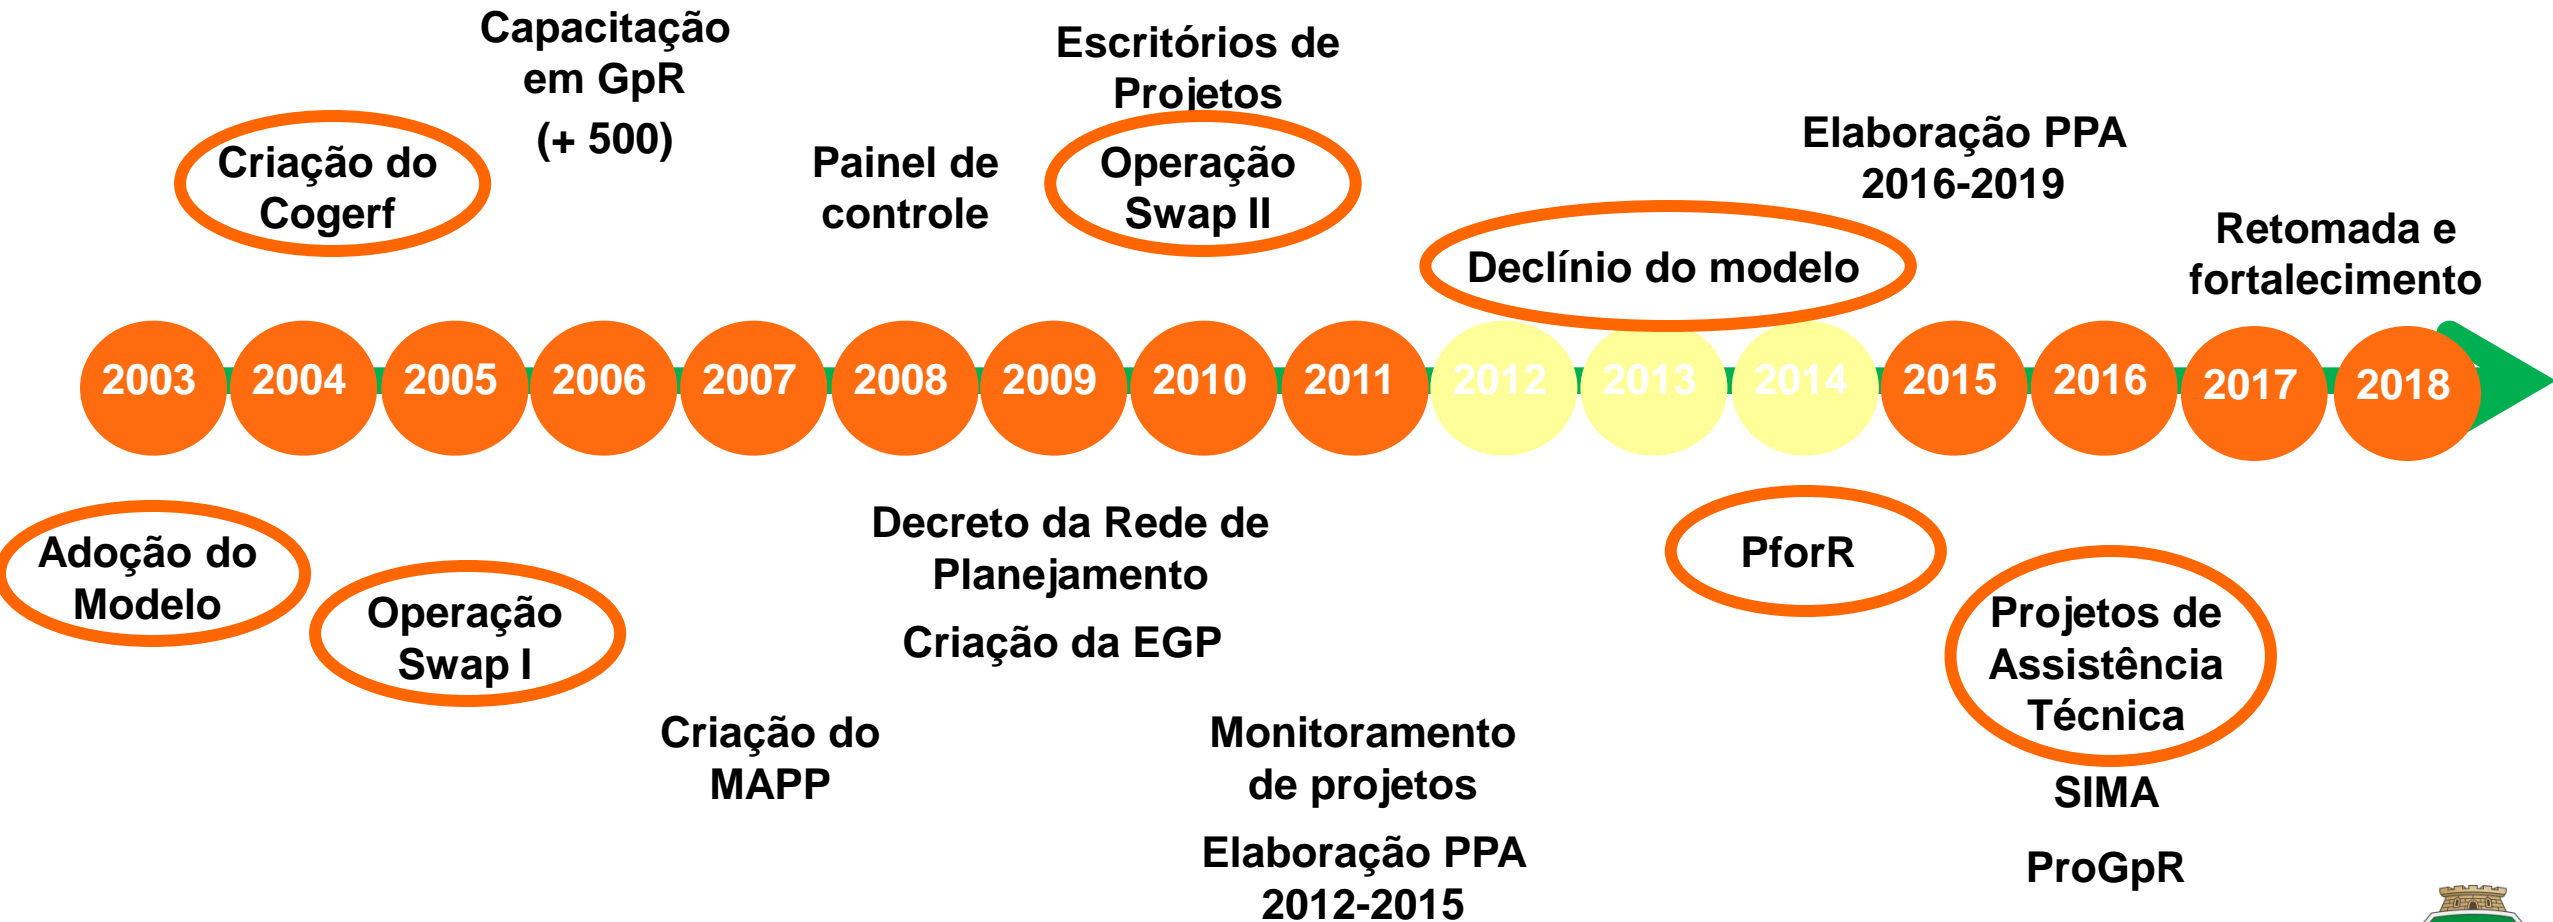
Capacitação em GpR (+ 500)

Escritórios de Projetos

Criação do Cogerf

Painel de controle

Operação Swap II

Elaboração PPA 2016-2019

Declínio do modelo

Retomada e fortalecimento

2003 2004 2005 2006 2007 2008 2009 2010 2011 2012 2013 2014 2015 2016 2017 2018

Adoção do Modelo

Operação Swap I

Decreto da Rede de Planejamento

Criação da EGP

PforR

Projetos de Assistência Técnica

SIMA

ProGpR

Criação do MAPP

Monitoramento de projetos

Elaboração PPA 2012-2015